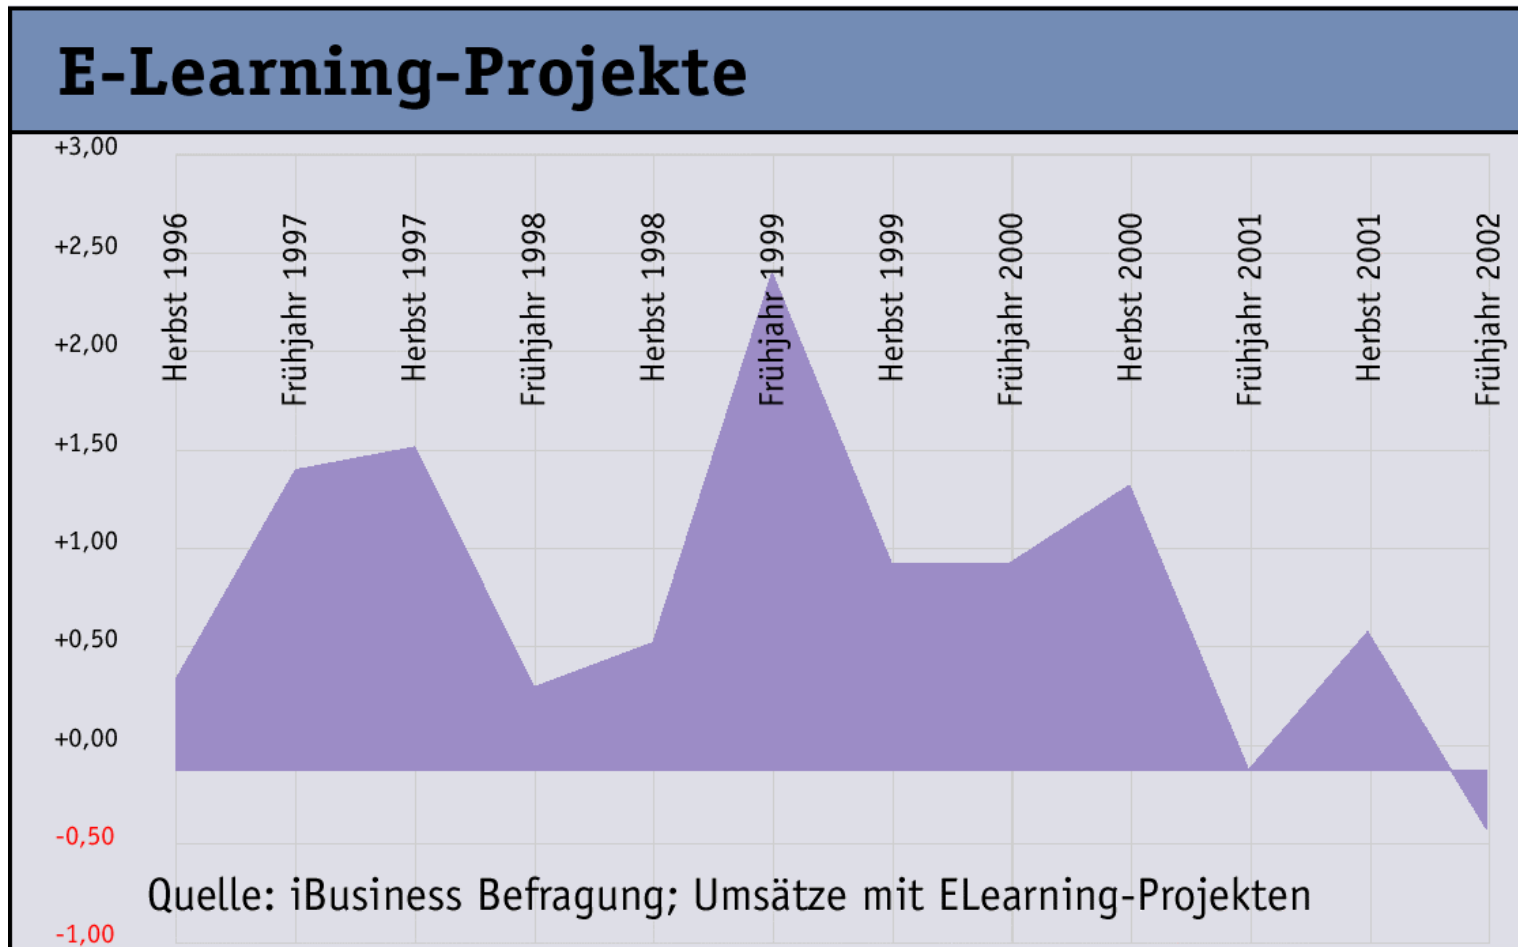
E-Learning-Projekte

+3,00
+2,50
+2,00
+1,50
+1,00
+0,50
+0,00
-0,50
-1,00

Herbst 1996
Frühjahr 1997
Herbst 1997
Frühjahr 1998
Herbst 1998
Frühjahr 1999
Herbst 1999
Frühjahr 2000
Herbst 2000
Frühjahr 2001
Herbst 2001
Frühjahr 2002

Quelle: iBusiness Befragung; Umsätze mit ELearning-Projekten